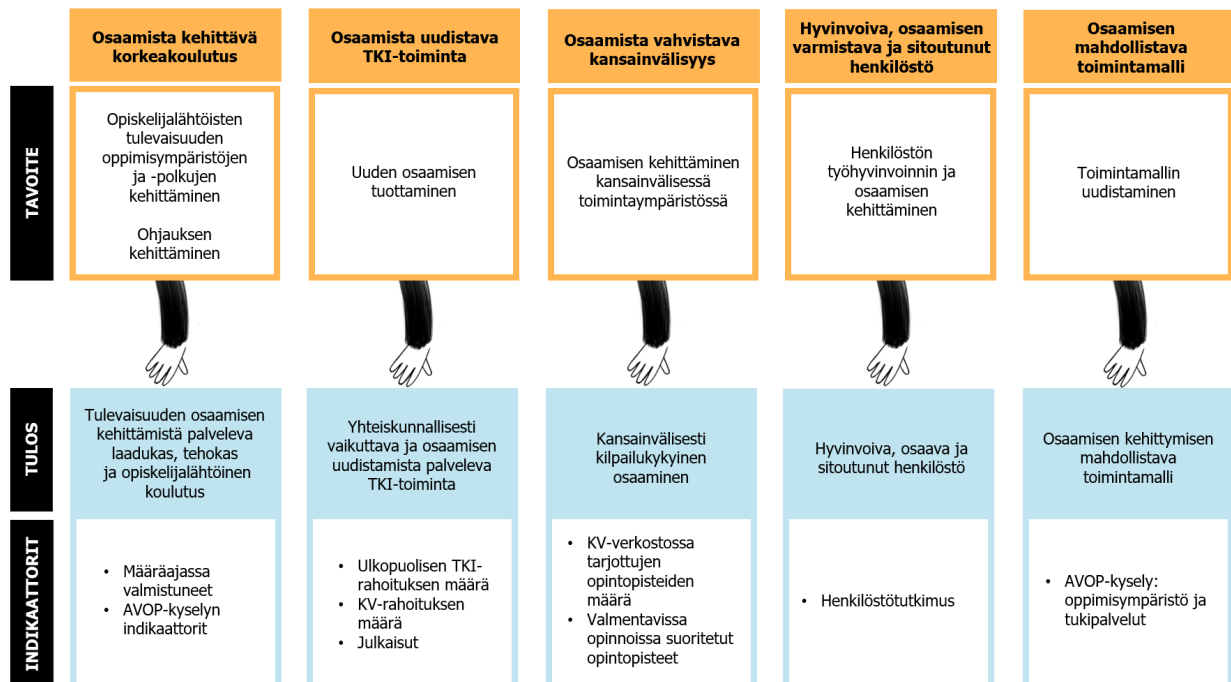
| | Osaamista kehittävä korkeakoulutus | Osaamista uudistava TKI-toiminta | Osaamista vahvistava kansainvälisyys | Hyvinvoiva, osaamisen varmistava ja sitoutunut henkilöstö | Osaamisen mahdollistava toimintamalli |
|---|---|---|---|---|---|
| TAVOITE | Opiskelijalähtöisten tulevaisuuden oppimisympäristöjen ja -polkujen kehittäminen<br><br>Ohjauksen kehittäminen | Uuden osaamisen tuottaminen | Osaamisen kehittäminen kansainvälisessä toimintaympäristössä | Henkilöstön työhyvinvoinnin ja osaamisen kehittäminen | Toimintamallin uudistaminen |
| TULOS | Tulevaisuuden osaamisen kehittämistä palveleva laadukas, tehokas ja opiskelijalähtöinen koulutus | Yhteiskunnallisesti vaikuttava ja osaamisen uudistamista palveleva TKI-toiminta | Kansainvälisesti kilpailukykyinen osaaminen | Hyvinvoiva, osaava ja sitoutunut henkilöstö | Osaamisen kehittymisen mahdollistava toimintamalli |
| INDIKAATTORIT | • Määräajassa valmistuneet<br>• AVOP-kyselyn indikaattorit | • Ulkopuolisen TKI-rahoituksen määrä<br>• KV-rahoituksen määrä<br>• Julkaisut | • KV-verkostossa tarjottujen opintopisteiden määrä<br>• Valmentavissa opinnoissa suoritetut opintopisteet | • Henkilöstötutkimus | • AVOP-kysely: oppimisympäristö ja tukipalvelut |